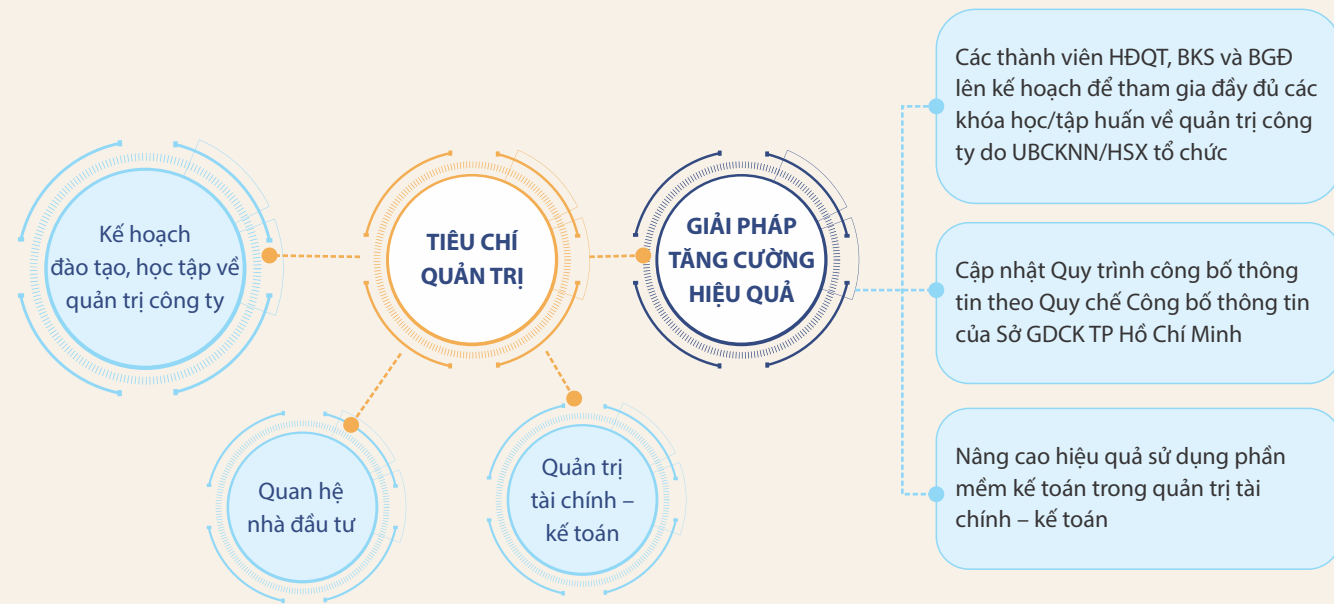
Kế hoạch đào tạo, học tập về quản trị công ty

TIÊU CHÍ QUẢN TRỊ

GIẢI PHÁP TĂNG CƯỜNG HIỆU QUẢ

Quan hệ nhà đầu tư

Quản trị tài chính – kế toán

Các thành viên HĐQT, BKS và BGĐ lên kế hoạch để tham gia đầy đủ các khóa học/tập huấn về quản trị công ty do UBCKNN/HSX tổ chức

Cập nhật Quy trình công bố thông tin theo Quy chế Công bố thông tin của Sở GDCK TP Hồ Chí Minh

Nâng cao hiệu quả sử dụng phần mềm kế toán trong quản trị tài chính – kế toán